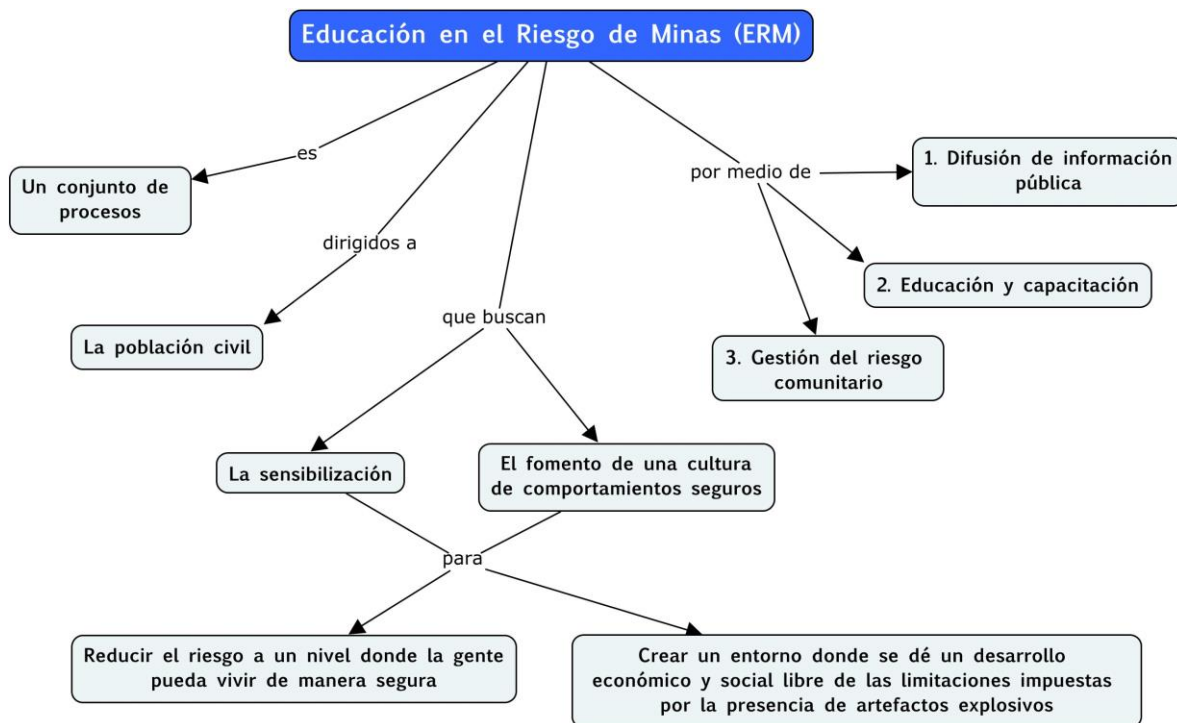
Educación en el Riesgo de Minas (ERM)

es

Un conjunto de procesos

dirigidos a

La población civil

que buscan

por medio de

1. Difusión de información pública

2. Educación y capacitación

3. Gestión del riesgo comunitario

La sensibilización

El fomento de una cultura de comportamientos seguros

para

Reducir el riesgo a un nivel donde la gente pueda vivir de manera segura

Crear un entorno donde se dé un desarrollo económico y social libre de las limitaciones impuestas por la presencia de artefactos explosivos